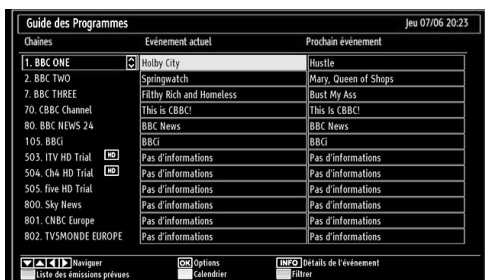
Guide des Programmes

Jeu 07/06 20:23

| Chaînes | Evénement actuel | Prochain événement |
|---|---|---|
| 1. BBC ONE | Holby City | Hustle |
| 2. BBC TWO | Springwatch | Mary, Queen of Shops |
| 7. BBC THREE | Filthy Rich and Homeless | Bust My Ass |
| 70. CBBC Channel | This is CBBC! | This Is CBBC! |
| 80. BBC NEWS 24 | BBC News | BBC News |
| 105. BBCi | BBCi | BBCi |
| 503. ITV HD Trial HD | Pas d'informations | Pas d'informations |
| 504. Ch4 HD Trial HD | Pas d'informations | Pas d'informations |
| 505. five HD Trial | Pas d'informations | Pas d'informations |
| 800. Sky News | Pas d'informations | Pas d'informations |
| 801. CNBC Europe | Pas d'informations | Pas d'informations |
| 802. TV5MONDE EUROPE | Pas d'informations | Pas d'informations |

Naviguer
Liste des émissions prévues
OK Options
Calendrier
INFO Détails de l'événement
Filtrer